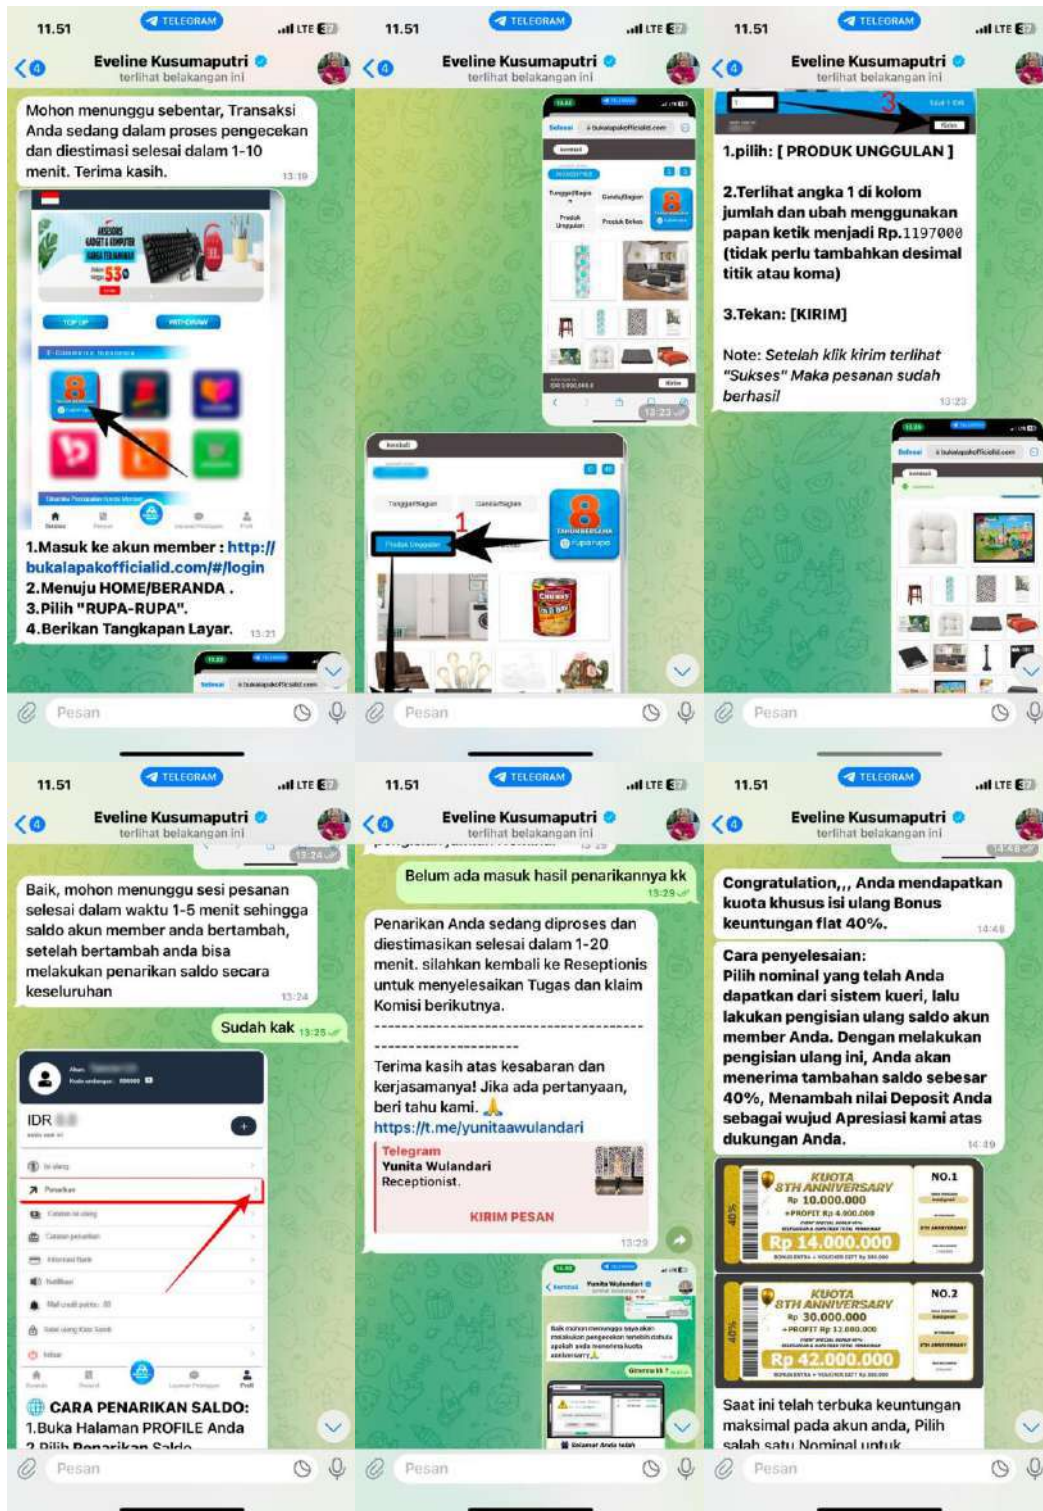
11.51 TELEGRAM LTE
4 Eveline Kusumaputri
terlihat belakangan ini

Mohon menunggu sebentar, Transaksi Anda sedang dalam proses pengecekan dan diestimasi selesai dalam 1-10 menit. Terima kasih. 13:19

1.Masuk ke akun member : http://bukalapakofficialid.com/#/login
2.Menuju HOME/BERANDA .
3.Pilih "RUPA-RUPA".
4.Berikan Tangkapan Layar. 13:21

Pesan

11.51 TELEGRAM LTE
4 Eveline Kusumaputri
terlihat belakangan ini

13:23

1

Pesan

11.51 TELEGRAM LTE
4 Eveline Kusumaputri
terlihat belakangan ini

3

1.pilih: [ PRODUK UNGGULAN ]

2.Terlihat angka 1 di kolom jumlah dan ubah menggunakan papan ketik menjadi Rp.1197000 (tidak perlu tambahkan desimal titik atau koma)

3.Tekan: [KIRIM]

Note: Setelah klik kirim terlihat "Sukses" Maka pesanan sudah berhasil 13:23

Pesan

11.51 TELEGRAM LTE
4 Eveline Kusumaputri
terlihat belakangan ini

13:24

Baik, mohon menunggu sesi pesanan selesai dalam waktu 1-5 menit sehingga saldo akun member anda bertambah, setelah bertambah anda bisa melakukan penarikan saldo secara keseluruhan 13:24

Sudah kak 13:25

IDR

CARA PENARIKAN SALDO:
1.Buka Halaman PROFILE Anda
2.Pilih Penarikan Saldo

Pesan

11.51 TELEGRAM LTE
4 Eveline Kusumaputri
terlihat belakangan ini

Belum ada masuk hasil penarikannya kk 13:29

Penarikan Anda sedang diproses dan diestimasikan selesai dalam 1-20 menit. silahkan kembali ke Reseptionis untuk menyelesaikan Tugas dan klaim Komisi berikutnya.
---------------------------------------------
Terima kasih atas kesabaran dan kerjasamanya! Jika ada pertanyaan, beri tahu kami. 🙏
https://t.me/yunitaawulandari
Telegram
Yunita Wulandari
Receptionist.
KIRIM PESAN
13:29

Pesan

11.51 TELEGRAM LTE
4 Eveline Kusumaputri
terlihat belakangan ini

14:48

Congratulation,,, Anda mendapatkan kuota khusus isi ulang Bonus keuntungan flat 40%. 14:48

Cara penyelesaian:
Pilih nominal yang telah Anda dapatkan dari sistem kueri, lalu lakukan pengisian ulang saldo akun member Anda. Dengan melakukan pengisian ulang ini, Anda akan menerima tambahan saldo sebesar 40%, Menambah nilai Deposit Anda sebagai wujud Apresiasi kami atas dukungan Anda. 14:49

40% KUOTA 8TH ANNIVERSARY NO.1
Rp 10.000.000
+PROFIT Rp 4.000.000
Rp 14.000.000

40% KUOTA 8TH ANNIVERSARY NO.2
Rp 30.000.000
+PROFIT Rp 12.000.000
Rp 42.000.000

Saat ini telah terbuka keuntungan maksimal pada akun anda, Pilih salah satu Nominal untuk

Pesan